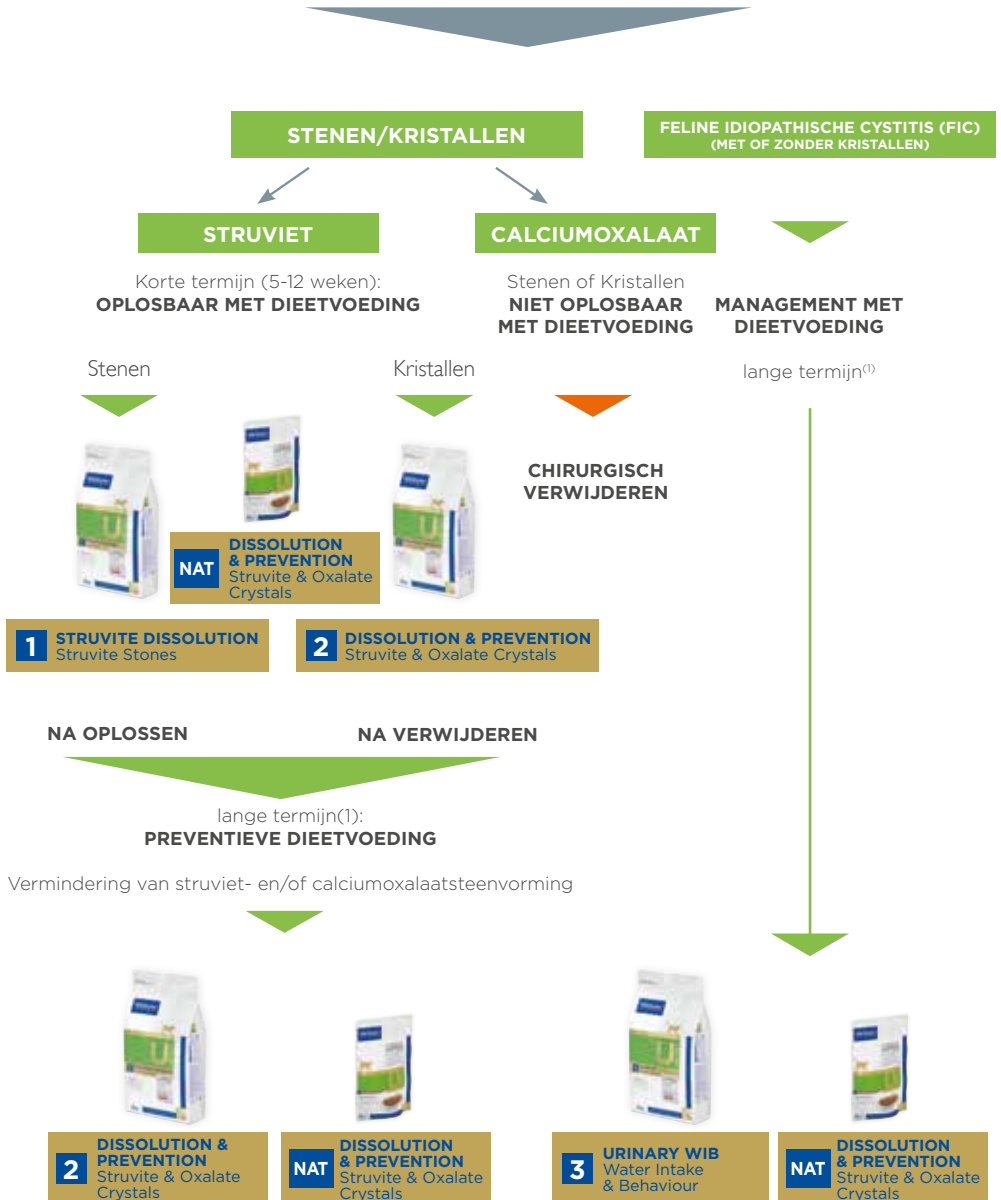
STENEN/KRISTALLEN

FELINE IDIOPATHISCHE CYSTITIS (FIC)
(MET OF ZONDER KRISTALLEN)

STRUVIET

CALCIUMOXALAAT

Korte termijn (5-12 weken):
OPLOSBAAR MET DIEETVOEDING

Stenen of Kristallen
NIET OPLOSBAAR MET DIEETVOEDING

MANAGEMENT MET DIEETVOEDING

Stenen

Kristallen

lange termijn$^{(1)}$

CHIRURGISCH VERWIJDEREN

NAT DISSOLUTION & PREVENTION Struvite & Oxalate Crystals

1 STRUVITE DISSOLUTION Struvite Stones

2 DISSOLUTION & PREVENTION Struvite & Oxalate Crystals

NA OPLOSSEN

NA VERWIJDEREN

lange termijn(1):
PREVENTIEVE DIEETVOEDING

Vermindering van struviet- en/of calciumoxalaatsteenvorming

2 DISSOLUTION & PREVENTION Struvite & Oxalate Crystals

NAT DISSOLUTION & PREVENTION Struvite & Oxalate Crystals

3 URINARY WIB Water Intake & Behaviour

NAT DISSOLUTION & PREVENTION Struvite & Oxalate Crystals